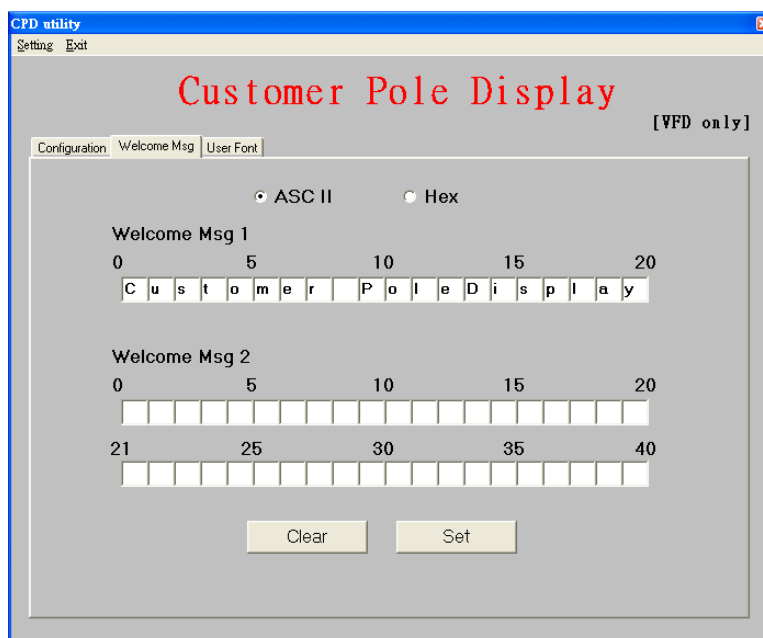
CPD utility

Setting Exit

Customer Pole Display

[VFD only]

Configuration | Welcome Msg | User Font

ASC II Hex

Welcome Msg 1

| 0 | | | | | 5 | | | | | 10 | | | | | 15 | | | | | 20 |
|---|---|---|---|---|---|---|---|---|---|---|---|---|---|---|---|---|---|---|---|---|

| C | u | s | t | o | m | e | r | | P | o | l | e | D | i | s | p | l | a | y |
|---|---|---|---|---|---|---|---|---|---|---|---|---|---|---|---|---|---|---|---|

Welcome Msg 2

0 5 10 15 20

21 25 30 35 40

Clear Set